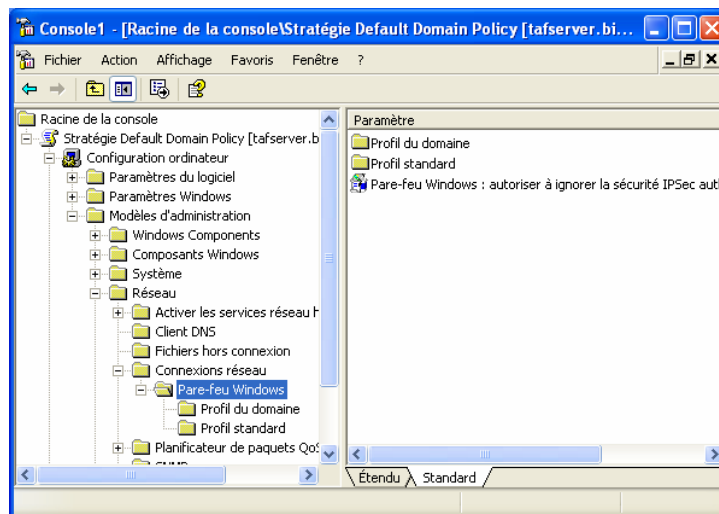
Console1 - [Racine de la console\Stratégie Default Domain Policy [tafserver.bi...

Fichier Action Affichage Favoris Fenêtre ?

Racine de la console
Stratégie Default Domain Policy [tafserver.b
Configuration ordinateur
Paramètres du logiciel
Paramètres Windows
Modèles d'administration
Windows Components
Composants Windows
Système
Réseau
Activer les services réseau I
Client DNS
Fichiers hors connexion
Connexions réseau
Pare-feu Windows
Profil du domaine
Profil standard
Planificateur de paquets QoS
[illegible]

Paramètre
Profil du domaine
Profil standard
Pare-feu Windows : autoriser à ignorer la sécurité IPSec aut

Étendu Standard